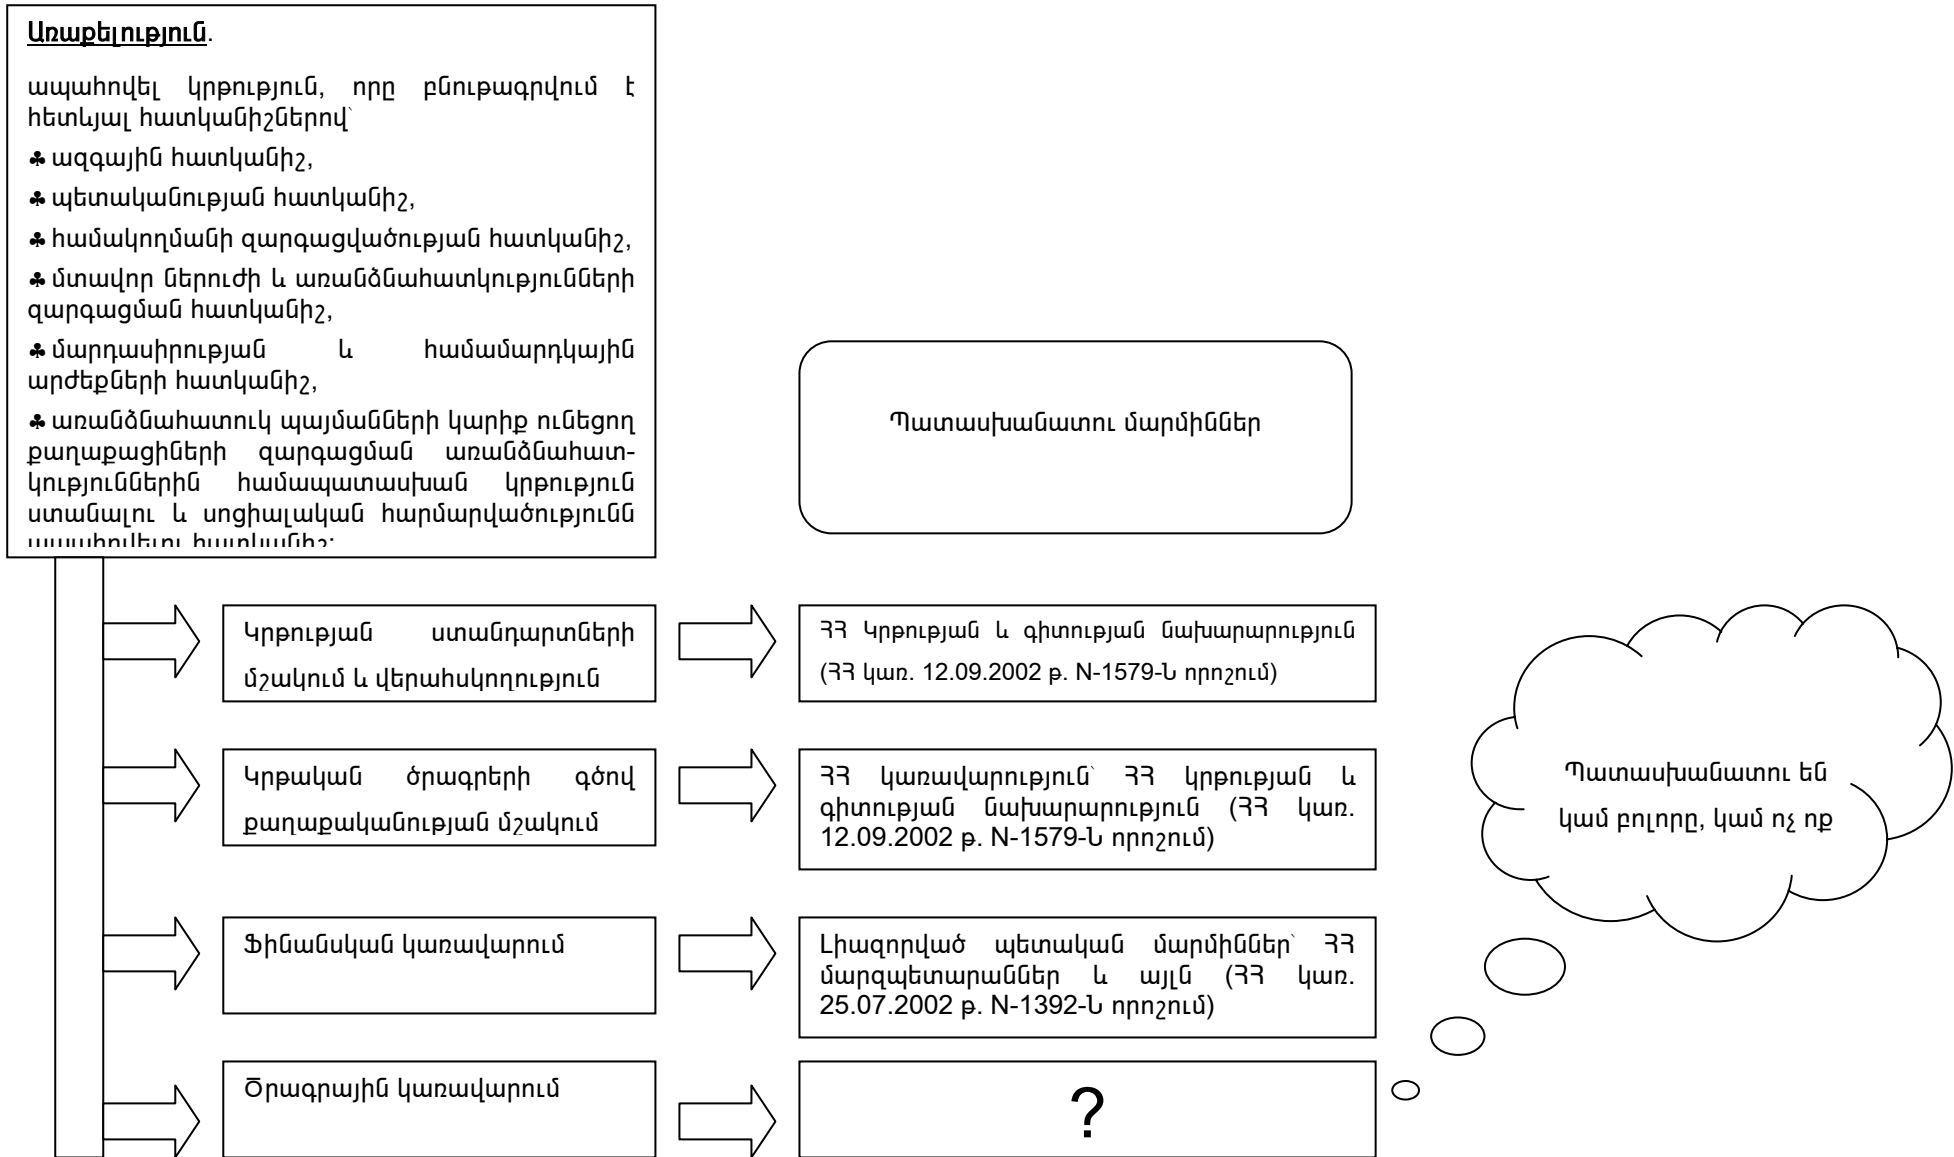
Առաքելություն.

ապահովել կրթություն, որը բնութագրվում է հետևյալ հատկանիշներով՝

♣ ազգային հատկանիշ,

♣ պետականության հատկանիշ,

♣ համակողմանի զարգացվածության հատկանիշ,

♣ մտավոր ներուժի և առանձնահատկությունների զարգացման հատկանիշ,

♣ մարդասիրության և համամարդկային արժեքների հատկանիշ,

♣ առանձնահատուկ պայմանների կարիք ունեցող քաղաքացիների զարգացման առանձնահատկություններին համապատասխան կրթություն ստանալու և սոցիալական հարմարվածությունն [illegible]

Պատասխանատու մարմիններ

Կրթության ստանդարտների մշակում և վերահսկողություն

ՀՀ Կրթության և գիտության նախարարություն (ՀՀ կառ. 12.09.2002 թ. N-1579-Ն որոշում)

Կրթական ծրագրերի գծով քաղաքականության մշակում

ՀՀ կառավարություն՝ ՀՀ կրթության և գիտության նախարարություն (ՀՀ կառ. 12.09.2002 թ. N-1579-Ն որոշում)

Ֆինանսական կառավարում

Լիազորված պետական մարմիններ՝ ՀՀ մարզպետարաններ և այլն (ՀՀ կառ. 25.07.2002 թ. N-1392-Ն որոշում)

Ծրագրային կառավարում

?

Պատասխանատու են կամ բոլորը, կամ ոչ ոք